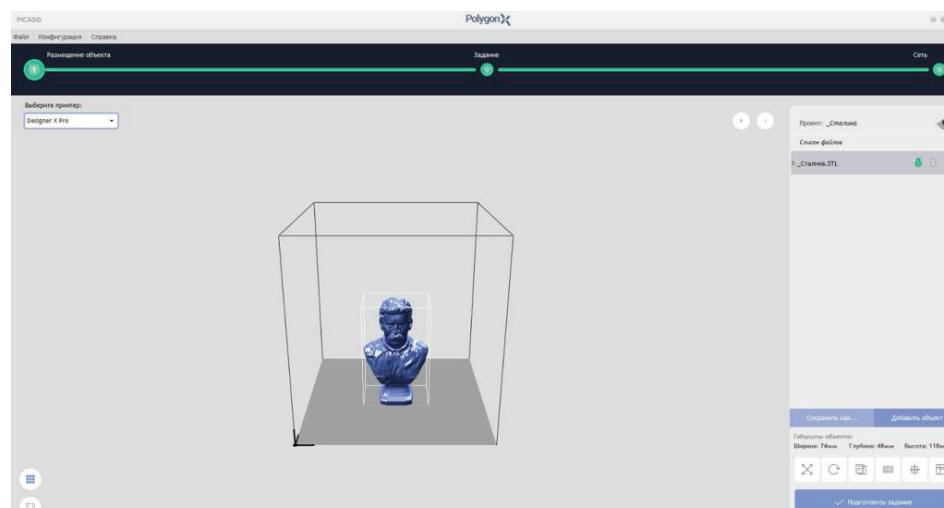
PICASO

Polygon X

Файл Конфигурация Справка

Размещение объекта

Задание

Сеть

Выберите принтер:

Designer X Pro

Проект: _Сталина

Список файлов

_Сталина.STL

Сохранить как...

Добавить объект

Габариты объекта:

Ширина: 74мм Глубина: 48мм Высота: 11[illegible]

Подготовить задание